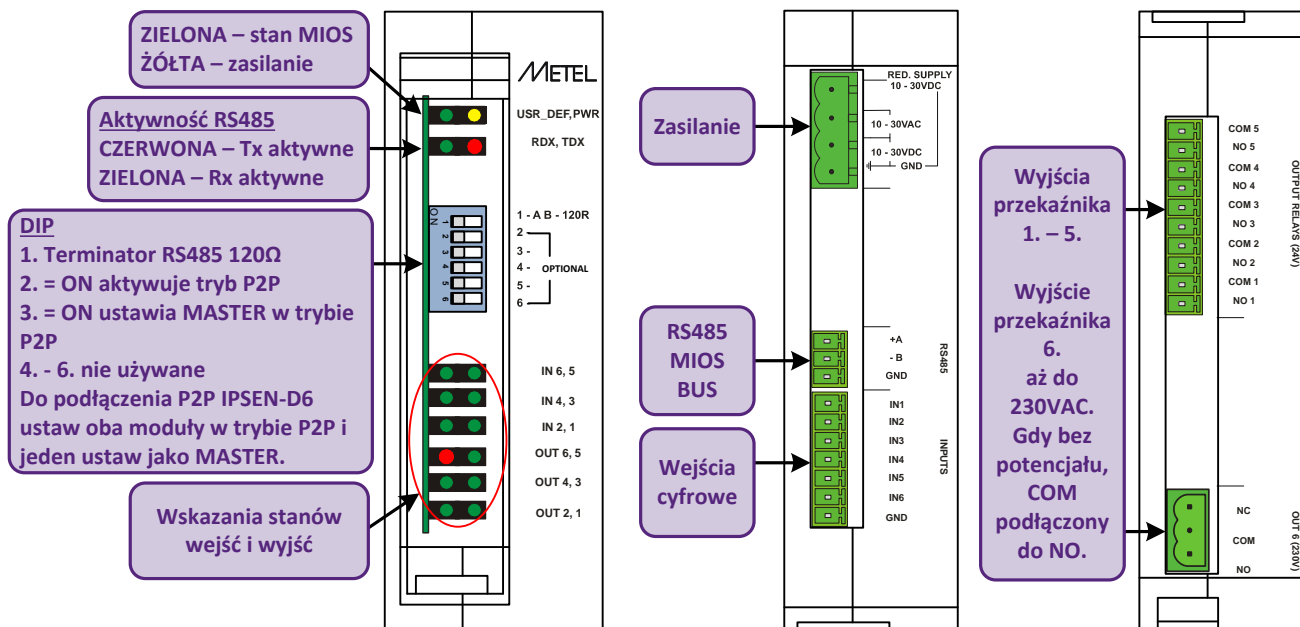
ZIELONA – stan MIOS
ŻÓŁTA – zasilanie

Aktywność RS485
CZERWONA – Tx aktywne
ZIELONA – Rx aktywne

DIP
1. Terminator RS485 120Ω
2. = ON aktywuje tryb P2P
3. = ON ustawia MASTER w trybie P2P
4. - 6. nie używane
Do podłączenia P2P IPSEN-D6 ustaw oba moduły w trybie P2P i jeden ustaw jako MASTER.

Wskazania stanów wejść i wyjść

METEL

USR_DEF,PWR
RDX, TDX

ON
1 2 3 4 5 6

1 - A B - 120R
2
3 -
4 -
5 -
6
OPTIONAL

IN 6, 5
IN 4, 3
IN 2, 1
OUT 6, 5
OUT 4, 3
OUT 2, 1

Zasilanie

RS485
MIOS
BUS

Wejścia
cyfrowe

RED. SUPPLY
10 - 30VDC
10 - 30VAC
10 - 30VDC
GND

+A
- B
GND
RS485

IN1
IN2
IN3
IN4
IN5
IN6
GND
INPUTS

Wyjścia przekaźnika 1. – 5.

Wyjście przekaźnika 6. aż do 230VAC. Gdy bez potencjału, COM podłączony do NO.

COM 5
NO 5
COM 4
NO 4
COM 3
NO 3
COM 2
NO 2
COM 1
NO 1
OUTPUT RELAYS (24V)

NC
COM
NO
OUT 6 (230V)